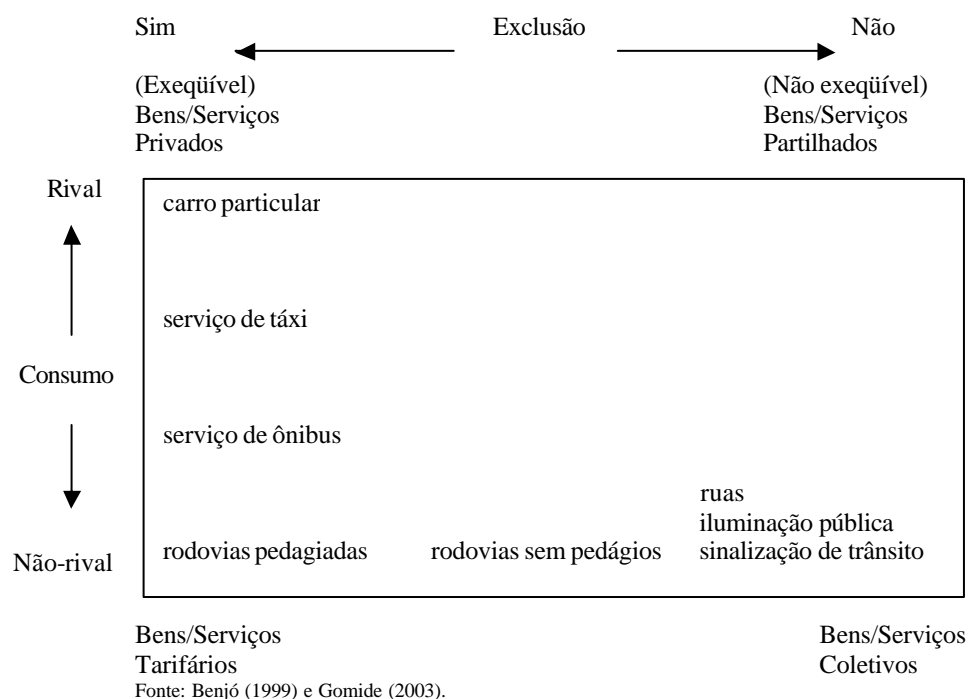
Sim Exclusão Não

(Exeqüível)
Bens/Serviços
Privados

(Não exeqüível)
Bens/Serviços
Partilhados

Rival

Consumo

Não-rival

carro particular

serviço de táxi

serviço de ônibus

rodovias pedagiadas rodovias sem pedágios

ruas
iluminação pública
sinalização de trânsito

Bens/Serviços
Tarifários

Bens/Serviços
Coletivos

Fonte: Benjó (1999) e Gomide (2003).